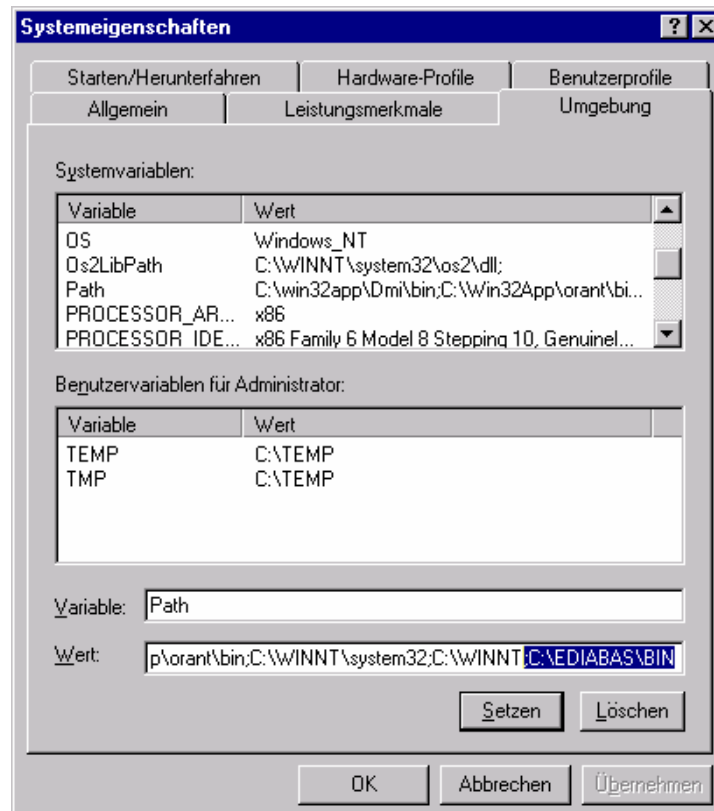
Systemeigenschaften

?
X

Starten/Herunterfahren
Hardware-Profile
Benutzerprofile
Allgemein
Leistungsmerkmale
Umgebung

Systemvariablen:

| Variable | Wert |
|---|---|
| OS | Windows_NT |
| Os2LibPath | C:\WINNT\system32\os2\dll; |
| Path | C:\win32app\Dmi\bin;C:\Win32App\orant\bi... |
| PROCESSOR_AR... | x86 |
| PROCESSOR_IDE... | x86 Family 6 Model 8 Stepping 10, Genuinel... |

Benutzervariablen für Administrator:

| Variable | Wert |
|---|---|
| TEMP | C:\TEMP |
| TMP | C:\TEMP |

Variable: Path

Wert: p\orant\bin;C:\WINNT\system32;C:\WINNT;C:\EDIABAS\BIN

Setzen
Löschen

OK
Abbrechen
Übernehmen